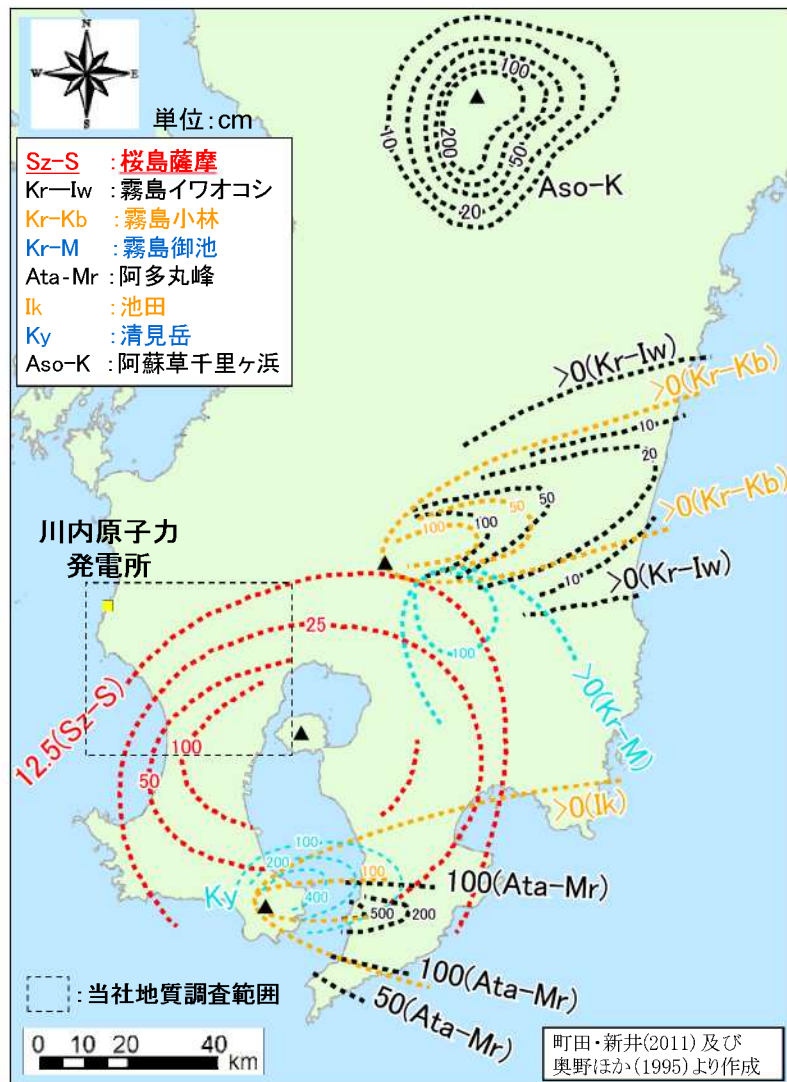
N
W E
S

単位:cm

Sz-S :桜島薩摩
Kr—Iw :霧島イワオコシ
Kr-Kb :霧島小林
Kr-M :霧島御池
Ata-Mr :阿多丸峰
Ik :池田
Ky :清見岳
Aso-K :阿蘇草千里ヶ浜

100
200
50
10
20
Aso-K

>0(Kr-Iw)
>0(Kr-Kb)
10
20
50
100
50
100
>0(Kr-Kb)
10
>0(Kr-Iw)

川内原子力
発電所

25
100
>0(Kr-M)
12.5(Sz-S)
100
50

>0(Ik)
100
200
100
400
Ky
100(Ata-Mr)
500
200

:当社地質調査範囲

100(Ata-Mr)
50(Ata-Mr)

0 10 20 40 km

町田・新井(2011)及び
奥野ほか(1995)より作成